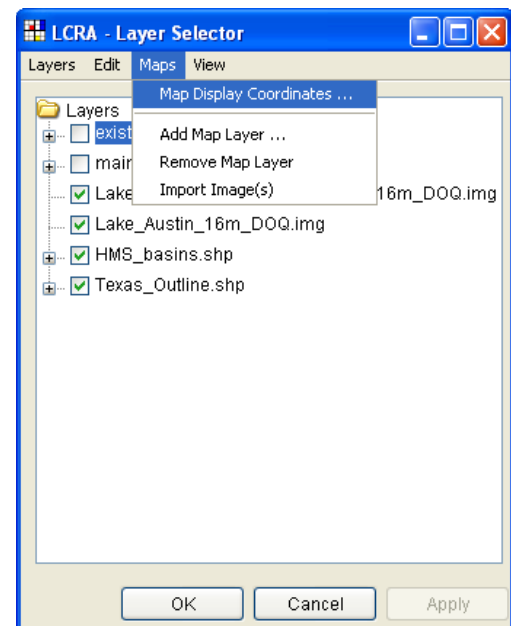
LCRA - Layer Selector

Layers Edit Maps View

Map Display Coordinates ...

Add Map Layer ...

Remove Map Layer

Import Image(s)

Layers

exist

main

Lake 16m_DOQ.img

Lake_Austin_16m_DOQ.img

HMS_basins.shp

Texas_Outline.shp

OK Cancel Apply